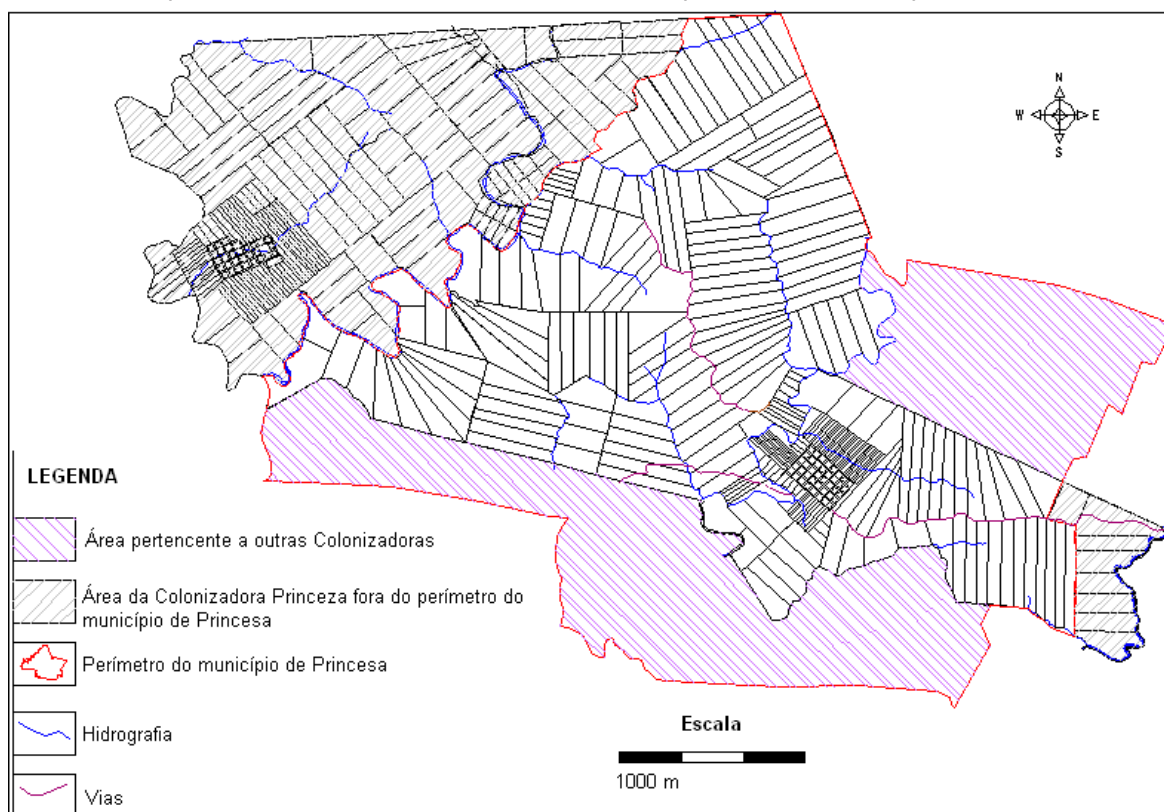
N
W
E
S

LEGENDA

Área pertencente a outras Colonizadoras

Área da Colonizadora Princeza fora do perímetro do município de Princesa

Perímetro do município de Princesa

Hidrografia

Vias

Escala

1000 m